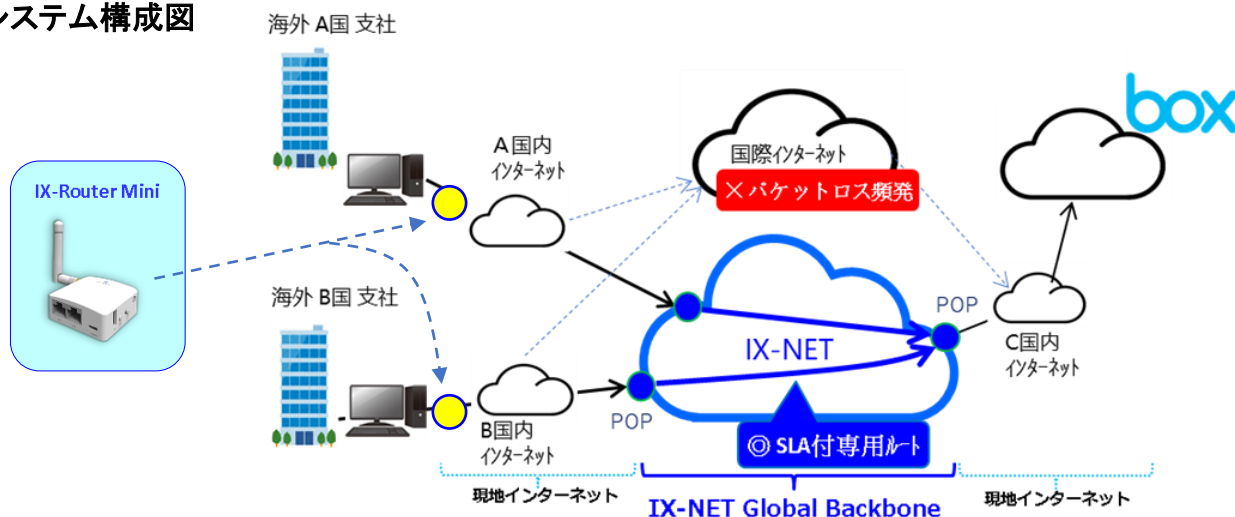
ステム構成図

海外 A国 支社

IX-Router Mini

A国内
インターネット

国際インターネット

× パケットロス頻発

box

海外 B国 支社

POP

IX-NET

C国内
インターネット

B国内
インターネット

POP

◎ SLA付専用ルート

現地インターネット

IX-NET Global Backbone

現地インターネット